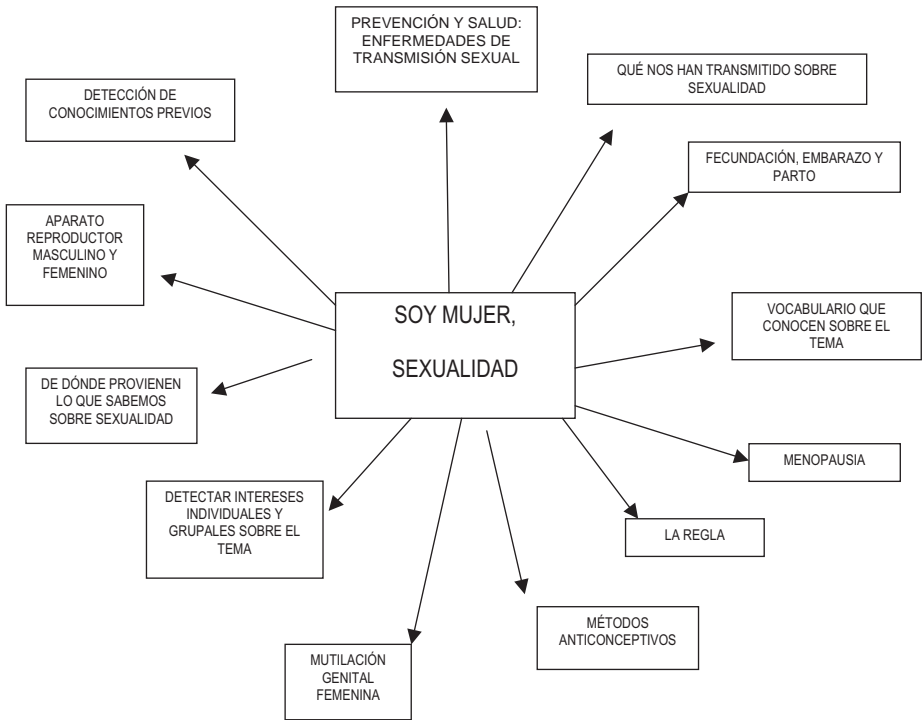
PREVENCIÓN Y SALUD: ENFERMEDADES DE TRANSMISIÓN SEXUAL

QUÉ NOS HAN TRANSMITIDO SOBRE SEXUALIDAD

DETECCIÓN DE CONOCIMIENTOS PREVIOS

FECUNDACIÓN, EMBARAZO Y PARTO

APARATO REPRODUCTOR MASCULINO Y FEMENINO

SOY MUJER,

SEXUALIDAD

VOCABULARIO QUE CONOCEN SOBRE EL TEMA

DE DÓNDE PROVIENEN LO QUE SABEMOS SOBRE SEXUALIDAD

MENOPAUSIA

DETECTAR INTERESES INDIVIDUALES Y GRUPALES SOBRE EL TEMA

LA REGLA

MÉTODOS ANTICONCEPTIVOS

MUTILACIÓN GENITAL FEMENINA